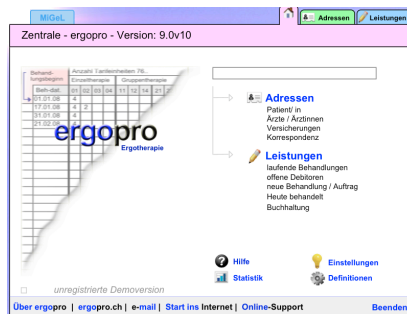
MiGeL

Adressen | Leistungen

Zentrale - ergopro - Version: 9.0v10

| Behandlungsbeginn | Anzahl Tarifeinheiten 76.. | | | | | | | |
|---|---|---|---|---|---|---|---|---|
| | Einzeltherapie | | | Gruppentherapie | | | | |
| Beh.-dat. | 01 | 02 | 03 | 04 | 11 | 12 | 14 | 21 |
| 01.01.08 | 4 | | | | | | | |
| 17.01.08 | 4 | 2 | | | | | | |
| 31.01.08 | 4 | | | | | | | |
| 21.02.08 | 4 | | | | | | | |

ergopro
Ergotherapie

Adressen
Patient/ in
Ärzte / Ärztinnen
Versicherungen
Korrespondenz

Leistungen
laufende Behandlungen
offene Debitoren
neue Behandlung / Auftrag
Heute behandelt
Buchhaltung

Hilfe
Einstellungen
Statistik
Definitionen

unregistrierte Demoversion

Über ergopro | ergopro.ch | e-mail | Start ins Internet | Online-Support

Beenden